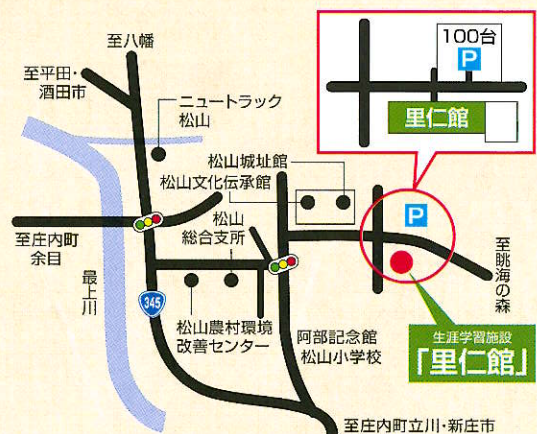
100台
P
里仁館
至八幡
至平田・酒田市
ニュートラック松山
松山城址館
松山文化伝承館
P
至庄内町余目
松山総合支所
最上川
345
松山農村環境改善センター
阿部記念館
松山小学校
至眺海の森
生涯学習施設
「里仁館」
至庄内町立川・新庄市